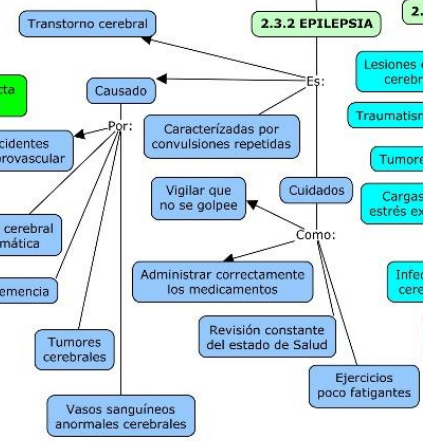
Transtorno cerebral

2.3.2 EPILEPSIA

2.

Es:

Causado

Por:

Caracterízadas por convulsiones repetidas

Lesiones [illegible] cerebr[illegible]

Traumatism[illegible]

Tumore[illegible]

cta

ccidentes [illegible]rovascular

Vigilar que no se golpee

Cuidados

Cargas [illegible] estrés ex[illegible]

Como:

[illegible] cerebral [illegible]mática

Administrar correctamente los medicamentos

Infe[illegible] cere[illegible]

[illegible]emencia

Revisión constante del estado de Salud

Tumores cerebrales

Ejercicios poco fatigantes

Vasos sanguíneos anormales cerebrales